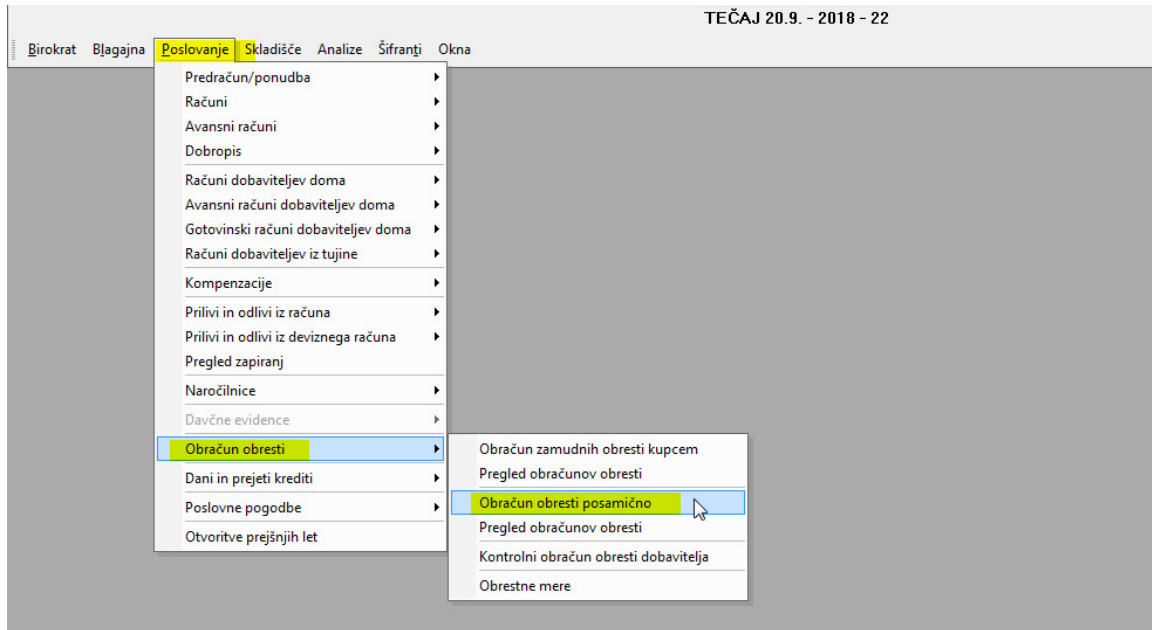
TEČAJ 20.9. - 2018 - 22

Birokrat Blagajna Poslovanje Skladišče Analize Šifranti Okna

Predračun/ponudba
Računi
Avansni računi
Dobropis
Računi dobaviteljev doma
Avansni računi dobaviteljev doma
Gotovinski računi dobaviteljev doma
Računi dobaviteljev iz tujine
Kompenzacije
Prilivi in odlivi iz računa
Prilivi in odlivi iz deviznega računa
Pregled zapiranj
Naročilnice
Davčne evidence
Obračun obresti
Dani in prejeti krediti
Poslovne pogodbe
Otvoritve prejšnjih let

Obračun zamudnih obresti kupcem
Pregled obračunov obresti
Obračun obresti posamično
Pregled obračunov obresti
Kontrolni obračun obresti dobavitelja
Obrestne mere